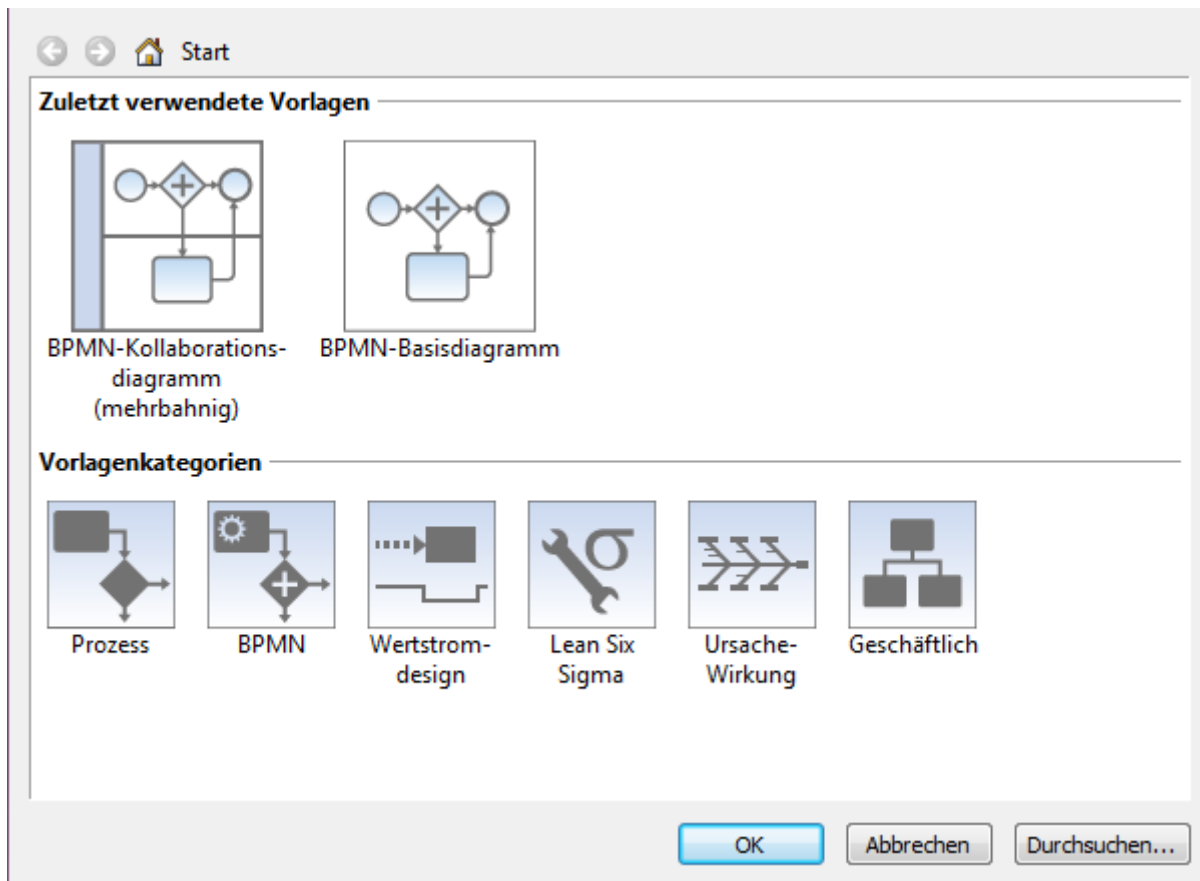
Start

Zuletzt verwendete Vorlagen

BPMN-Kollaborationsdiagramm (mehrbahnig)

BPMN-Basisdiagramm

Vorlagenkategorien

Prozess

BPMN

Wertstromdesign

Lean Six Sigma

Ursache-Wirkung

Geschäftlich

OK

Abbrechen

Durchsuchen...